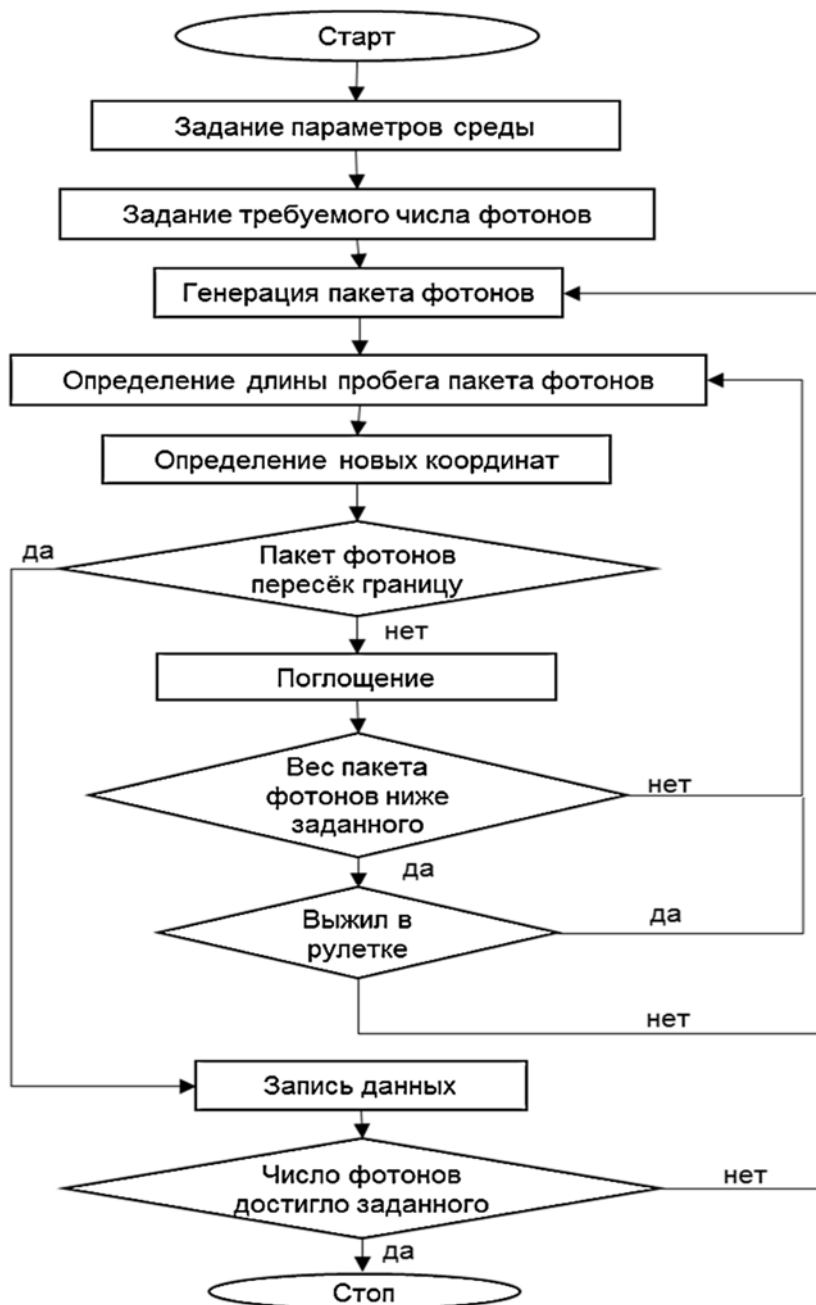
Старт

Задание параметров среды

Задание требуемого числа фотонов

Генерация пакета фотонов

Определение длины пробега пакета фотонов

Определение новых координат

да

Пакет фотонов пересёк границу

нет

Поглощение

Вес пакета фотонов ниже заданного

нет

да

Выжил в рулетке

да

нет

Запись данных

Число фотонов достигло заданного

нет

да

Стоп